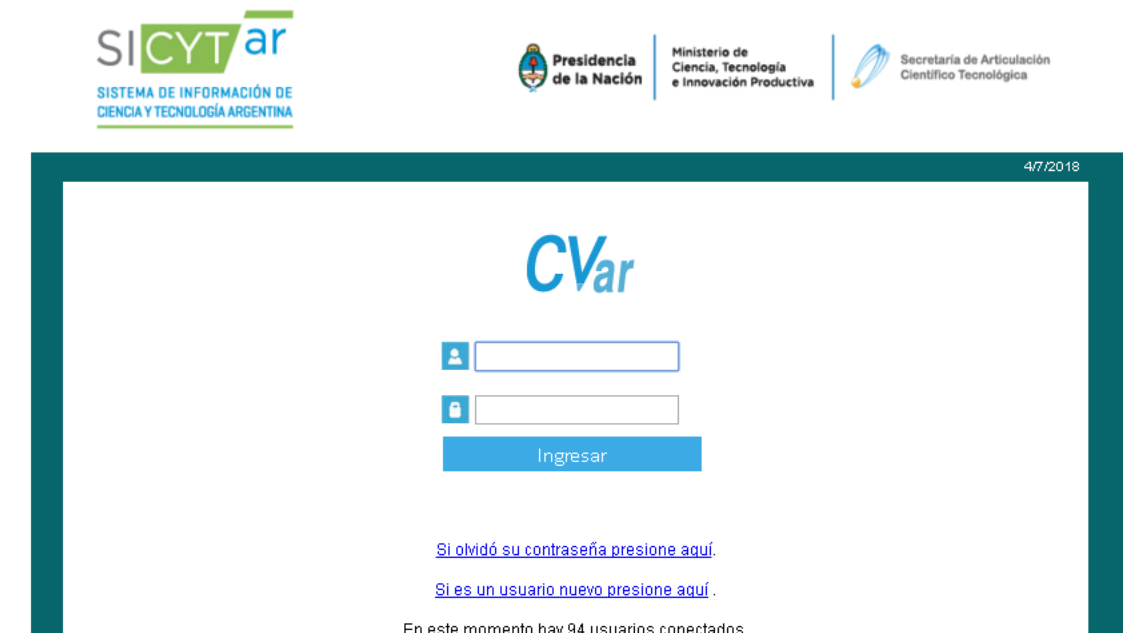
SICYTar
SISTEMA DE INFORMACIÓN DE CIENCIA Y TECNOLOGÍA ARGENTINA

Presidencia de la Nación

Ministerio de Ciencia, Tecnología e Innovación Productiva

Secretaría de Articulación Científico Tecnológica

4/7/2018

CVar

Ingresar

Si olvidó su contraseña presione aquí.

Si es un usuario nuevo presione aquí .

En este momento hay 94 usuarios conectados